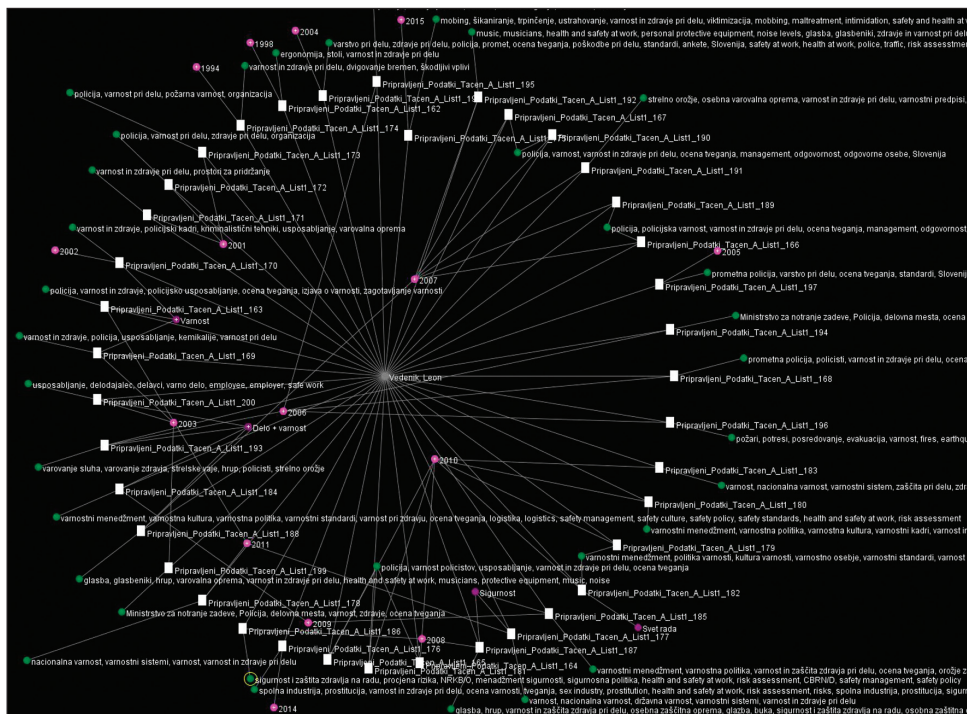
2015
mobing, šikaniranje, trpinčenje, ustrahovanje, varnost in zdravje pri delu, viktimizacija, mobbing, maltreatment, intimidation, safety and health at w
2004
music, musicians, health and safety at work, personal protective equipment, noise levels, glasba, glasbeniki, zdravje in varnost pri del
1998
ergonomija, stoli, varnost in zdravje pri delu
varstvo pri delu, zdravje pri delu, policija, promet, ocena tveganja, poškodbe pri delu, standardi, ankete, Slovenija, safety at work, health at work, police, traffic, risk assessmen
1994
varnost in zdravje pri delu, dvigovanje bremen, škodljivi vplivi
Pripravljeni_Podatki_Tacen_A_List1_195
policija, varnost pri delu, požarna varnost, organizacija
Pripravljeni_Podatki_Tacen_A_List1_162
Pripravljeni_Podatki_Tacen_A_List1_192
strelno orožje, osebna varovalna oprema, varnost in zdravje pri delu, varnostni predpisi,
Pripravljeni_Podatki_Tacen_A_List1_167
Pripravljeni_Podatki_Tacen_A_List1_174
policija, varnost pri delu, zdravje pri delu, organizacija
Pripravljeni_Podatki_Tacen_A_List1_190
policija, varnost, varnost in zdravje pri delu, ocena tveganja, management, odgovornost, odgovorne osebe, Slovenija
Pripravljeni_Podatki_Tacen_A_List1_173
Pripravljeni_Podatki_Tacen_A_List1_191
varnost in zdravje pri delu, prostori za pridržanje
Pripravljeni_Podatki_Tacen_A_List1_172
Pripravljeni_Podatki_Tacen_A_List1_189
Pripravljeni_Podatki_Tacen_A_List1_171
policija, policijska varnost, varnost in zdravje pri delu, ocena tveganja, management, odgovornost
varnost in zdravje, policijski kadri, kriminalistični tehniki, usposabljanje, varovalna oprema
Pripravljeni_Podatki_Tacen_A_List1_166
2001
2005
2002
Pripravljeni_Podatki_Tacen_A_List1_170
prometna policija, varstvo pri delu, ocena tveganja, standardi, Slovenij
2007
Pripravljeni_Podatki_Tacen_A_List1_197
policija, varnost in zdravje, policijsko usposabljanje, ocena tveganja, izjava o varnosti, zagotavljanje varnosti
Pripravljeni_Podatki_Tacen_A_List1_163
Ministrstvo za notranje zadeve, Policija, delovna mesta, ocena
Varnost
Pripravljeni_Podatki_Tacen_A_List1_194
varnost in zdravje, policija, usposabljanje, kemikalije, varnost pri delu
Pripravljeni_Podatki_Tacen_A_List1_169
prometna policija, policisti, varnost in zdravje pri delu, ocen
Vedenik, Leon
Pripravljeni_Podatki_Tacen_A_List1_168
usposabljanje, delodajalec, delavci, varno delo, employee, employer, safe work
Pripravljeni_Podatki_Tacen_A_List1_200
2006
2003
Delo + varnost
Pripravljeni_Podatki_Tacen_A_List1_196
požari, potresi, posredovanje, evakuacija, varnost, fires, earthqu
Pripravljeni_Podatki_Tacen_A_List1_193
2010
varovanje sluha, varovanje zdravja, strelske vaje, hrup, policisti, strelno orožje
Pripravljeni_Podatki_Tacen_A_List1_183
varnost, nacionalna varnost, varnostni sistem, zaščita pri delu, zd
Pripravljeni_Podatki_Tacen_A_List1_184
Pripravljeni_Podatki_Tacen_A_List1_180
varnostni menedžment, varnostna kultura, varnostna politika, varnostni standardi, varnost pri zdravju, ocena tveganja, logistika, logistics, safety management, safety culture, safety policy, safety standards, health and safety at work, risk assessment
varnostni menedžment, varnostna politika, varnostna kultura, varnostni kadri, varnost i
Pripravljeni_Podatki_Tacen_A_List1_188
2011
Pripravljeni_Podatki_Tacen_A_List1_179
varnostni menedžment, politika varnosti, kultura varnosti, varnostne osebje, varnostni standardi, varnost
Pripravljeni_Podatki_Tacen_A_List1_199
policija, varnost policistov, usposabljanje, varnost in zdravje pri delu, ocena tveganja
glasba, glasbeniki, hrup, varovalna oprema, varnost in zdravje pri delu, health and safety at work, musicians, protective equipment, music, noise
Pripravljeni_Podatki_Tacen_A_List1_182
Sigurnost
Pripravljeni_Podatki_Tacen_A_List1_178
Ministrstvo za notranje zadeve, Policija, delovna mesta, varnost, zdravje, ocena tveganja
Pripravljeni_Podatki_Tacen_A_List1_185
Svet rada
2009
Pripravljeni_Podatki_Tacen_A_List1_186
Pripravljeni_Podatki_Tacen_A_List1_177
2008
Pripravljeni_Podatki_Tacen_A_List1_176
Pripravljeni_Podatki_Tacen_A_List1_187
nacionalna varnost, varnostni sistemi, varnost, varnost in zdravje pri delu
Pripravljeni_Podatki_Tacen_A_List1_165
Pripravljeni_Podatki_Tacen_A_List1_164
Pripravljeni_Podatki_Tacen_A_List1_181
varnostni menedžment, varnostna politika, varnost in zaščita zdravja pri delu, ocena tveganja, orožje z
sigurnost i zaštita zdravlja na radu, procjena rizika, NRKB/O, menadžment sigurnosti, sigurnosna politika, health and safety at work, risk assessment, CBRN/D, safety management, safety policy
spolna industrija, prostitucija, varnost in zdravje pri delu, ocena varnosti, tveganja, sex industry, prostitution, health and safety at work, risk assessment, risks, spolna industrija, prostitucija, sigur
varnost, nacionalna varnost, državna varnost, varnostni sistemi, varnost in zdravje pri delu
2014
glasba, hrup, varnost in zdravje pri delu, osebna zaščitna oprema, glazba, buka, sigurnost i zaštita zdravlja na radu, osobna zaštitna